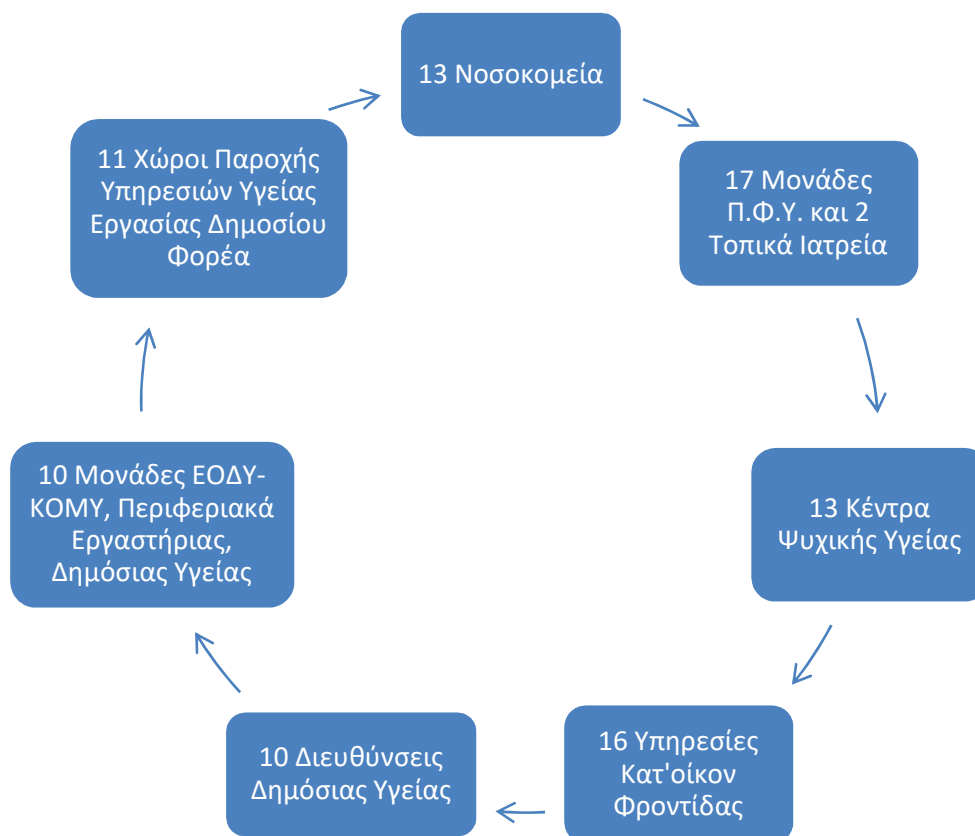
13 Νοσοκομεία

17 Μονάδες Π.Φ.Υ. και 2 Τοπικά Ιατρεία

13 Κέντρα Ψυχικής Υγείας

16 Υπηρεσίες Κατ'οίκον Φροντίδας

10 Διευθύνσεις Δημόσιας Υγείας

10 Μονάδες ΕΟΔΥ-ΚΟΜΥ, Περιφεριακά Εργαστήριας, Δημόσιας Υγείας

11 Χώροι Παροχής Υπηρεσιών Υγείας Εργασίας Δημοσίου Φορέα